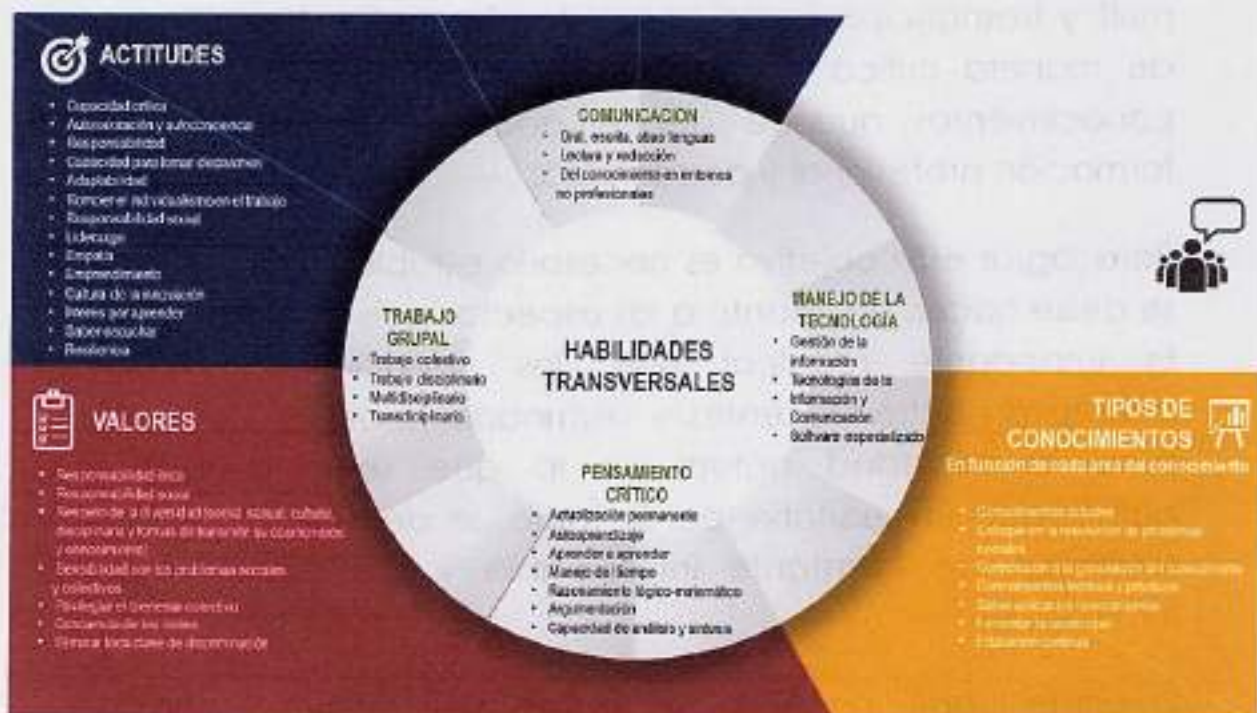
ACTITUDES

- Capacidad crítica
- Autoorientación y autoconciencia
- Responsabilidad
- Capacidad para tomar decisiones
- Adaptabilidad
- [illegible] en el trabajo
- Responsabilidad social
- Liderazgo
- Empatía
- Emprendimiento
- Cultura de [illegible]
- Interés por aprender
- Saber escuchar
- Resiliencia

VALORES

- Responsabilidad ética
- Responsabilidad social
- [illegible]
- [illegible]
- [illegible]
- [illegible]
- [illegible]

COMUNICACIÓN
- Oral, escrita, otras lenguas
- Lectura y redacción
- Del conocimiento en ámbitos no profesionales

TRABAJO GRUPAL
- Trabajo colectivo
- Trabajo disciplinario
- Multidisciplinario
- Transdisciplinario

HABILIDADES TRANSVERSALES

MANEJO DE LA TECNOLOGÍA
- Gestión de la información
- Tecnologías de la Información y Comunicación
- Software especializado

PENSAMIENTO CRÍTICO
- Actualización permanente
- Autoaprendizaje
- Aprender a aprender
- Manejo del tiempo
- Razonamiento lógico-matemático
- Argumentación
- Capacidad de análisis y síntesis

TIPOS DE CONOCIMIENTOS
En función de cada área del conocimiento

- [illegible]
- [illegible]
- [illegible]
- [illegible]
- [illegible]
- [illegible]
- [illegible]

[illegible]